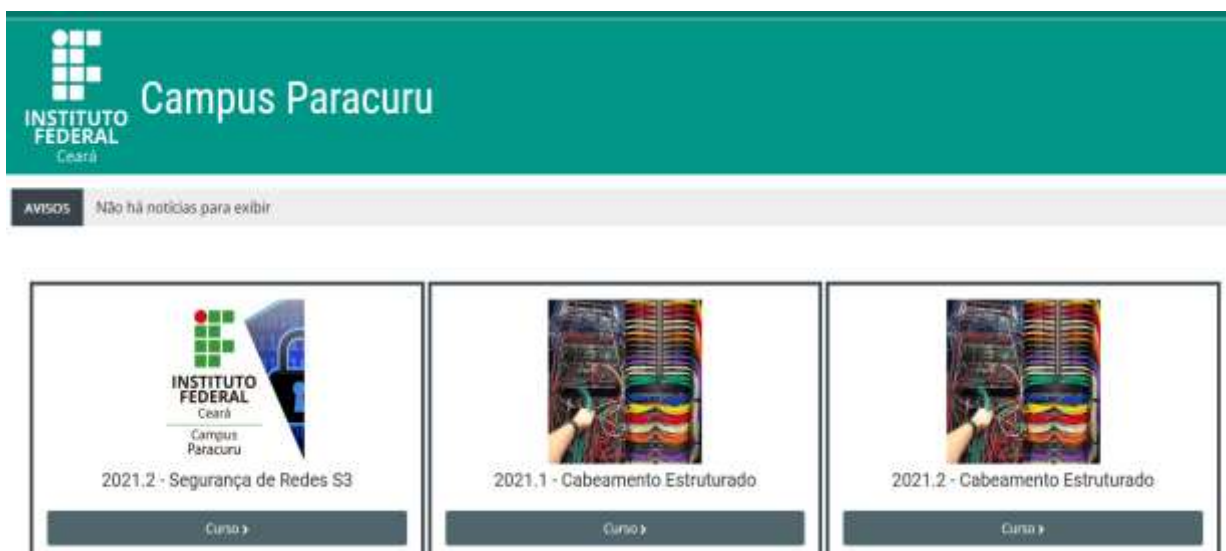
INSTITUTO FEDERAL Ceará

Campus Paracuru

AVISOS Não há notícias para exibir

INSTITUTO FEDERAL Ceará Campus Paracuru

2021.2 - Segurança de Redes S3

Curso ›

2021.1 - Cabeamento Estruturado

Curso ›

2021.2 - Cabeamento Estruturado

Curso ›